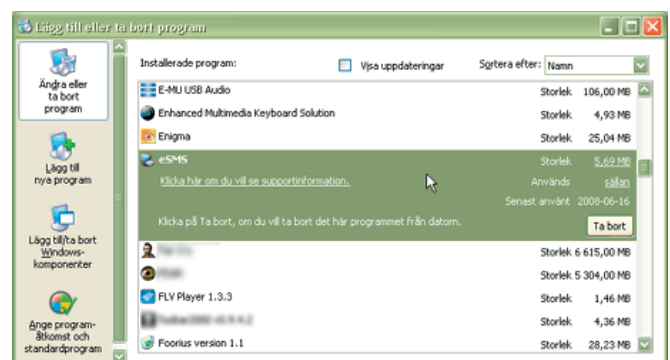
Lägg till eller ta bort program

Ändra eller ta bort program

Lägg till nya program

Lägg till/ta bort Windows-komponenter

Ange programåtkomst och standardprogram

Installerade program:

Visa uppdateringar

Sortera efter: Namn

| | | |
|---|---|---|
| E-MU USB Audio | Storlek | 106,00 MB |
| Enhanced Multimedia Keyboard Solution | Storlek | 4,93 MB |
| Enigma | Storlek | 25,04 MB |
| eSMS | Storlek | 5,69 MB |
| Klicka här om du vill se supportinformation. | Används | sällan |
| | Senast använt | 2008-06-16 |
| Klicka på Ta bort, om du vill ta bort det här programmet från datorn. | | Ta bort |
| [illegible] | Storlek | 6 615,00 MB |
| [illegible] | Storlek | 5 304,00 MB |
| FLV Player 1.3.3 | Storlek | 1,46 MB |
| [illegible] | Storlek | 4,36 MB |
| Foorius version 1.1 | Storlek | 28,23 MB |